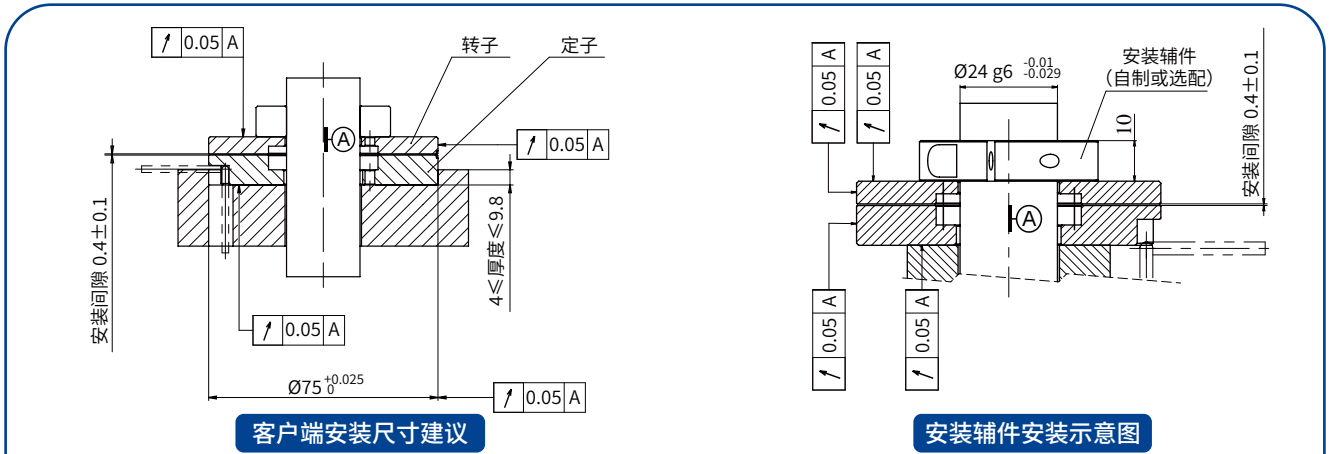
| $\nearrow$ | 0.05 | A |
|---|---|---|

转子

定子

| $\nearrow$ | 0.05 | A |
|---|---|---|

A

安装间隙 0.4±0.1

4≤厚度≤9.8

| $\nearrow$ | 0.05 | A |
|---|---|---|

Ø75 $^{+0.025}_{0}$

| $\nearrow$ | 0.05 | A |
|---|---|---|

客户端安装尺寸建议

| $\nearrow$ | 0.05 | A |
|---|---|---|

| $\nearrow$ | 0.05 | A |
|---|---|---|

Ø24 g6 $^{-0.01}_{-0.029}$

安装辅件
(自制或选配)

10

安装间隙 0.4±0.1

A

| $\nearrow$ | 0.05 | A |
|---|---|---|

| $\nearrow$ | 0.05 | A |
|---|---|---|

安装辅件安装示意图